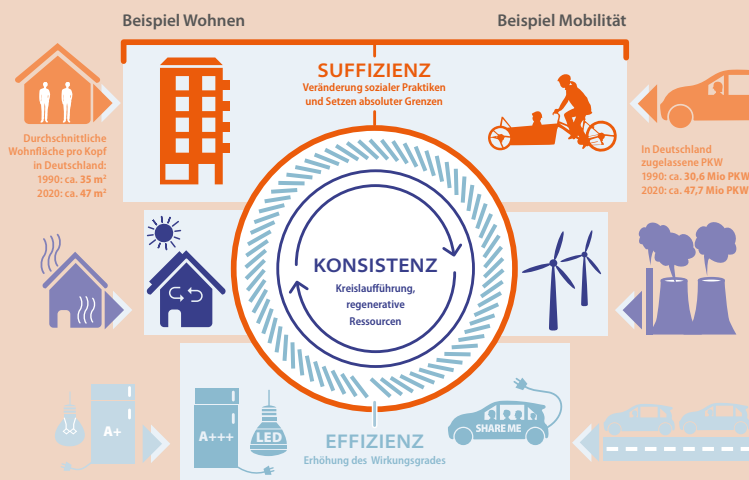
Beispiel Wohnen

Beispiel Mobilität

SUFFIZIENZ
Veränderung sozialer Praktiken und Setzen absoluter Grenzen

Durchschnittliche Wohnfläche pro Kopf in Deutschland:
1990: ca. 35 m²
2020: ca. 47 m²

In Deutschland zugelassene PKW
1990: ca. 30,6 Mio PKW
2020: ca. 47,7 Mio PKW

KONSISTENZ
Kreislaufführung, regenerative Ressourcen

A+

A+++

LED

SHARE ME

EFFIZIENZ
Erhöhung des Wirkungsgrades